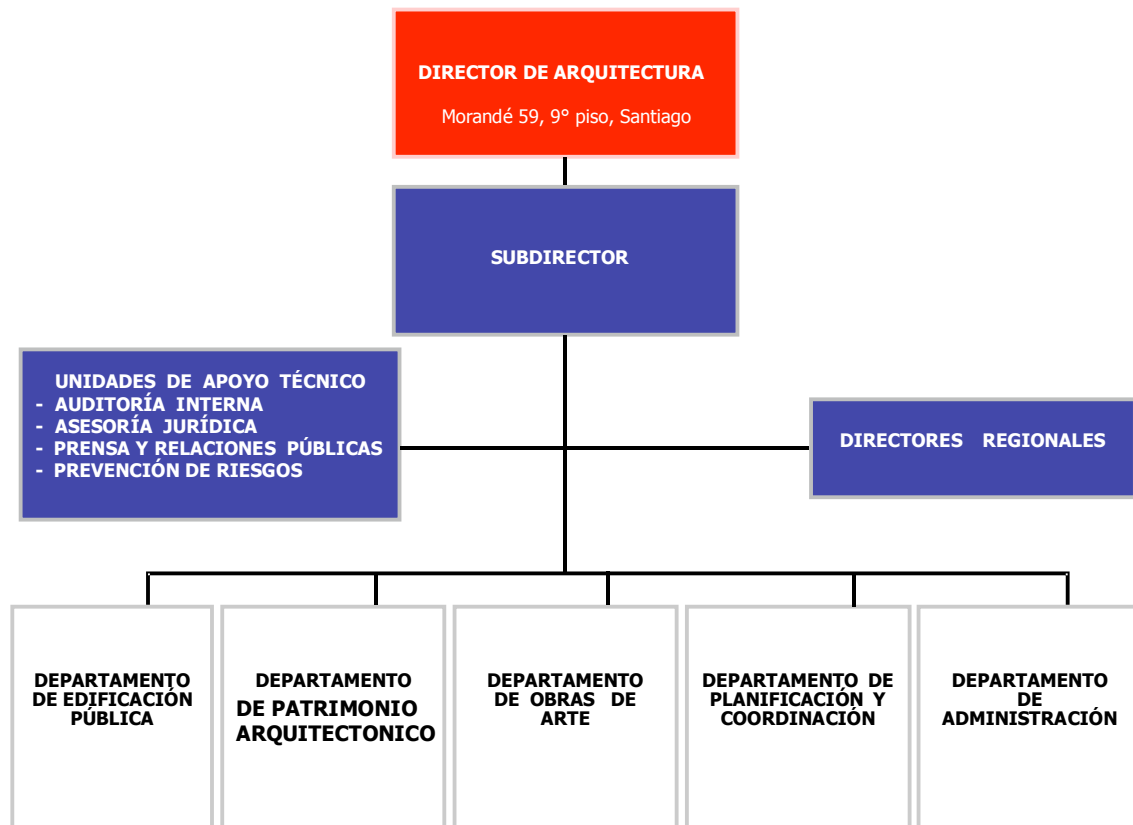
DIRECTOR DE ARQUITECTURA

Morandé 59, 9° piso, Santiago

SUBDIRECTOR

UNIDADES DE APOYO TÉCNICO
- AUDITORÍA INTERNA
- ASESORÍA JURÍDICA
- PRENSA Y RELACIONES PÚBLICAS
- PREVENCIÓN DE RIESGOS

DIRECTORES REGIONALES

DEPARTAMENTO DE EDIFICACIÓN PÚBLICA

DEPARTAMENTO DE PATRIMONIO ARQUITECTONICO

DEPARTAMENTO DE OBRAS DE ARTE

DEPARTAMENTO DE PLANIFICACIÓN Y COORDINACIÓN

DEPARTAMENTO DE ADMINISTRACIÓN